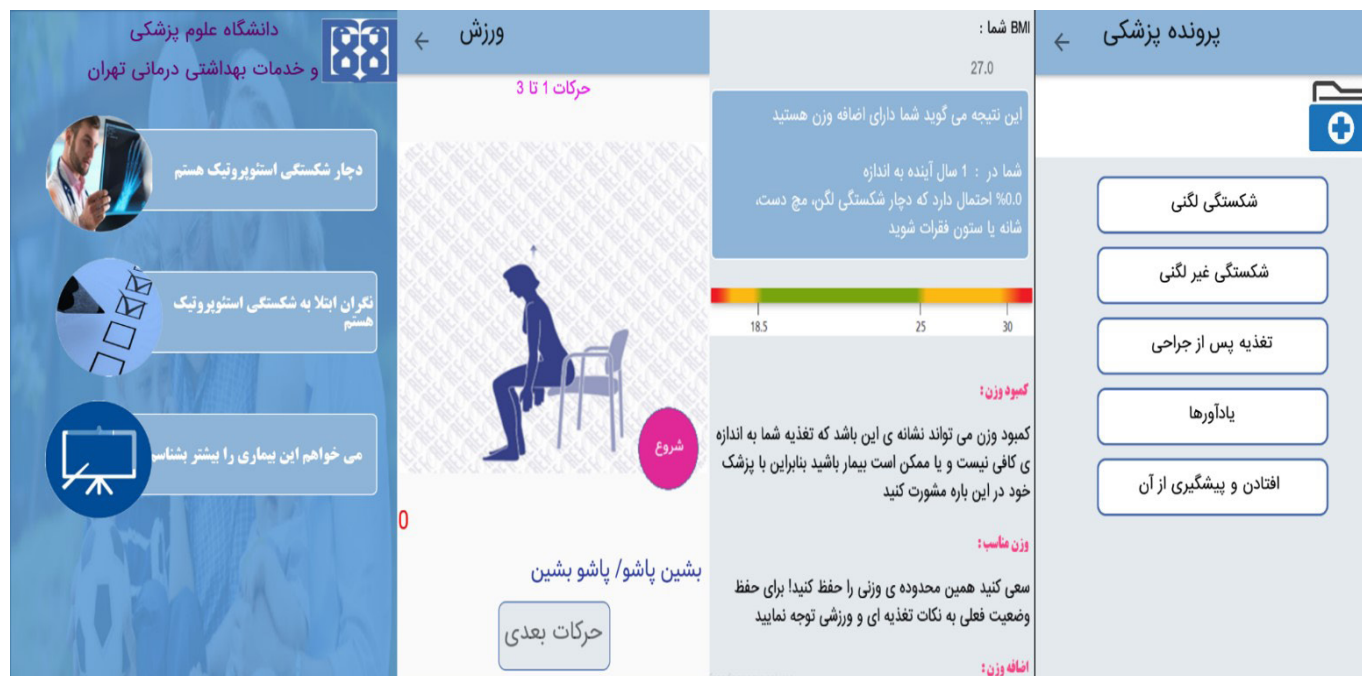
دانشگاه علوم پزشکی
و خدمات بهداشتی درمانی تهران

دچار شکستگی استئوپروتیک هستم

نگران ابتلا به شکستگی استئوپروتیک هستم

می خواهم این بیماری را بیشتر بشناسم

ورزش

حرکات 1 تا 3

شروع

0

بشین پاشو/ پاشو بشین

حرکات بعدی

BMI شما :

27.0

این نتیجه می گوید شما دارای اضافه وزن هستید

شما در : 1 سال آینده به اندازه
0.0% احتمال دارد که دچار شکستگی لگن، مچ دست، شانه یا ستون فقرات شوید

18.5 25 30

کمبود وزن:

کمبود وزن می تواند نشانه ی این باشد که تغذیه شما به اندازه ی کافی نیست و یا ممکن است بیمار باشید بنابراین با پزشک خود در این باره مشورت کنید

وزن مناسب:

سعی کنید همین محدوده ی وزنی را حفظ کنید! برای حفظ وضعیت فعلی به نکات تغذیه ای و ورزشی توجه نمایید

اضافه وزن:

پرونده پزشکی

شکستگی لگنی

شکستگی غیر لگنی

تغذیه پس از جراحی

یادآورها

افتادن و پیشگیری از آن